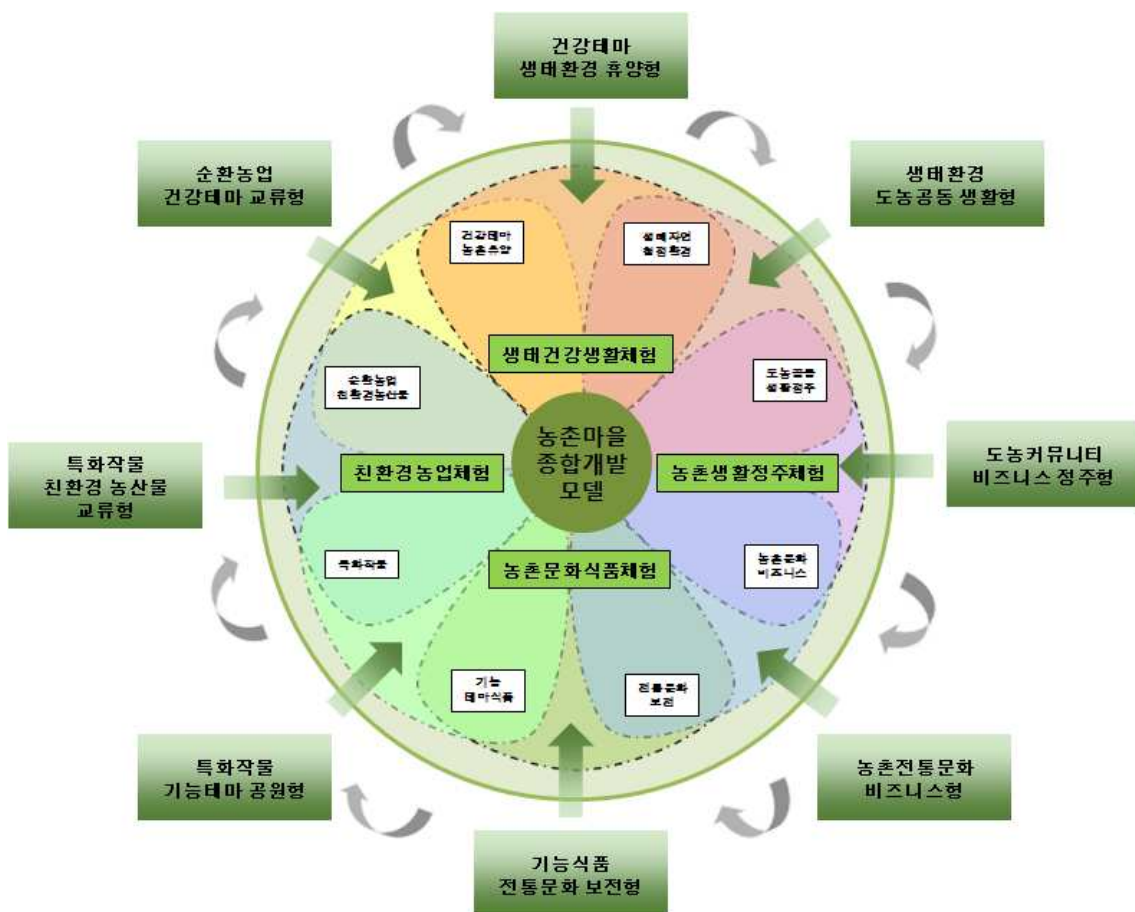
건강테마
생태환경 휴양형

순환농업
건강테마 교류형

생태환경
도농공동 생활형

건강테마
농촌휴양

생태자연
청정환경

생태건강생활체험

도농공동
생활정주

순환농업
친환경농산물

농촌마을
종합개발
모델

특화작물
친환경 농산물
교류형

친환경농업체험

농촌생활정주체험

도농커뮤니티
비즈니스 정주형

농촌문화식품체험

특화작물

농촌문화
비즈니스

기능
테마식품

전통문화
보전

특화작물
기능테마 공원형

농촌전통문화
비즈니스형

기능식품
전통문화 보전형